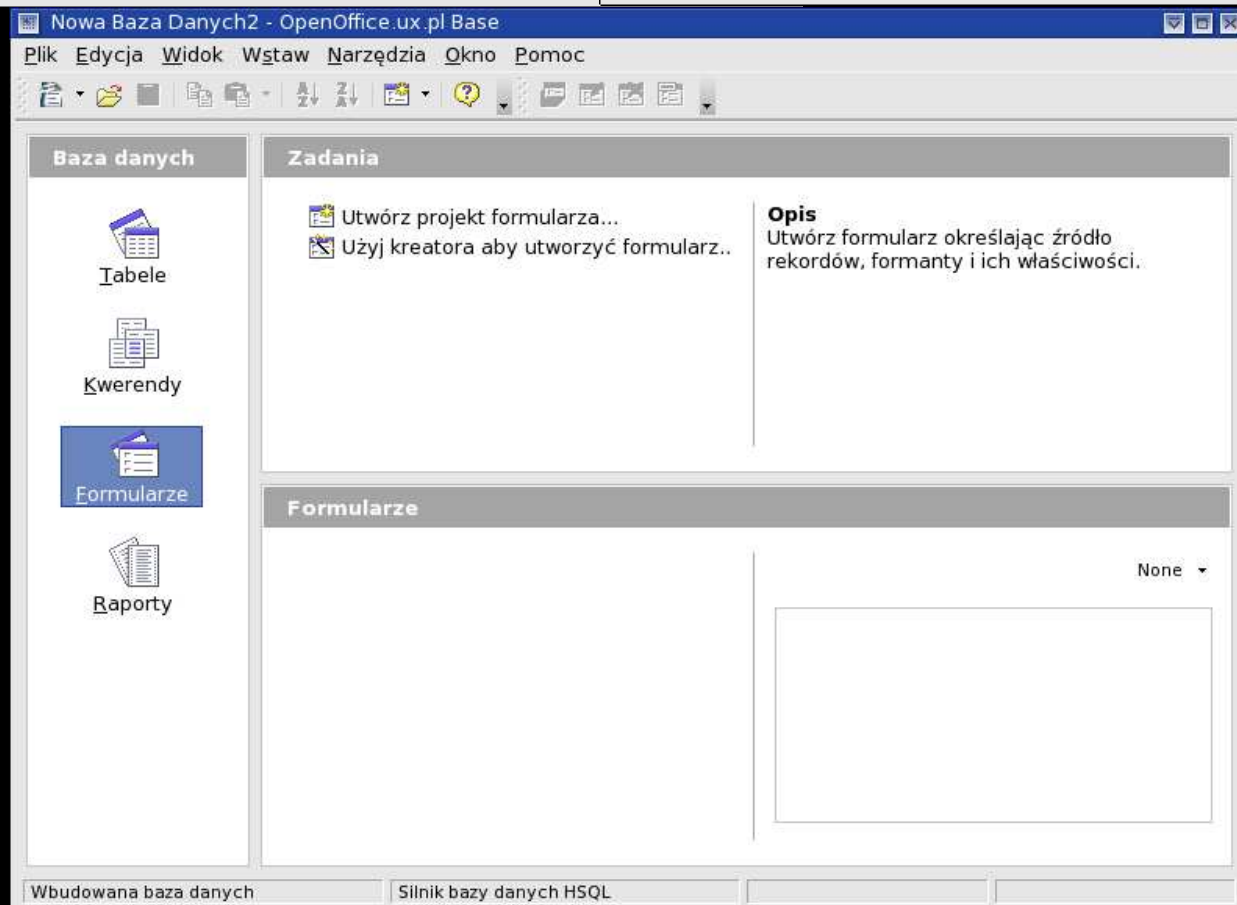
Nowa Baza Danych2 - OpenOffice.ux.pl Base

Plik Edycja Widok Wstaw Narzędzia Okno Pomoc

Baza danych

Tabele

Kwerendy

Formularze

Raporty

Zadania

Utwórz projekt formularza...
Użyj kreatora aby utworzyć formularz..

Opis
Utwórz formularz określając źródło rekordów, formanty i ich właściwości.

Formularze

None

Wbudowana baza danych | Silnik bazy danych HSQL